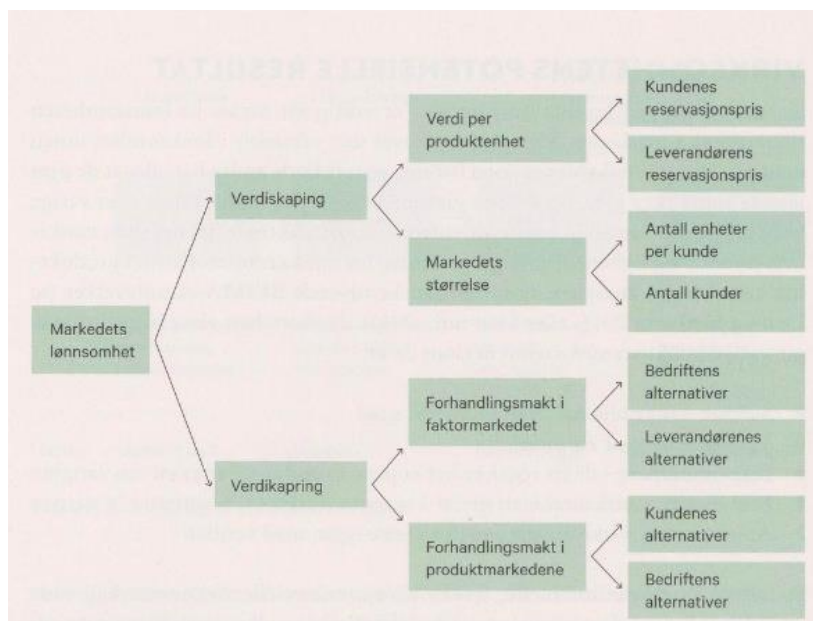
Markedets lønnsomhet

Verdiskaping

Verdi per produktenhet

Kundenes reservasjonspris

Leverandørens reservasjonspris

Markedets størrelse

Antall enheter per kunde

Antall kunder

Verdikapring

Forhandlingsmakt i faktormarkedet

Bedriftens alternativer

Leverandørenes alternativer

Forhandlingsmakt i produktmarkedene

Kundenes alternativer

Bedriftens alternativer